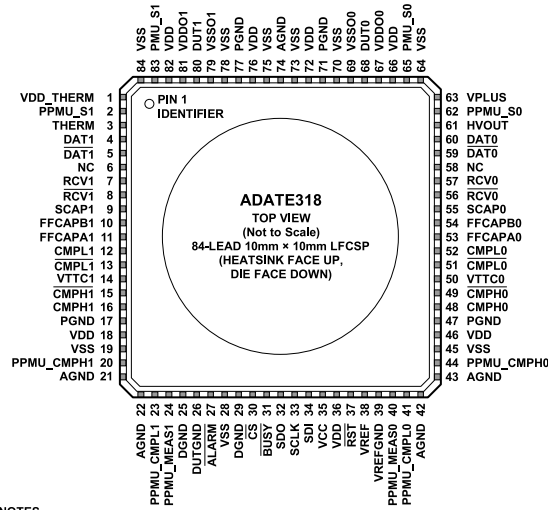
84 VSS
83 PMU_S1
82 VDD
81 VDDO1
80 DUT1
79 VSSO1
78 VSS
77 PGND
76 VDD
75 VSS
74 AGND
73 VSS
72 PGND
71 VDD
70 VSS
69 VSSO0
68 DUT0
67 VDDO0
66 VDD
65 PMU_S0
64 VSS

VDD_THERM 1
PPMU_S1 2
THERM 3
DAT1 4
$\overline{DAT1}$ 5
NC 6
RCV1 7
$\overline{RCV1}$ 8
SCAP1 9
FFCAPB1 10
FFCAPA1 11
CMPL1 12
$\overline{CMPL1}$ 13
VTTC1 14
$\overline{CMPH1}$ 15
CMPH1 16
PGND 17
VDD 18
VSS 19
PPMU_CMPH1 20
AGND 21

PIN 1 IDENTIFIER

ADATE318
TOP VIEW
(Not to Scale)
84-LEAD 10mm × 10mm LFCSP
(HEATSINK FACE UP,
DIE FACE DOWN)

63 VPLUS
62 PPMU_S0
61 HVOUT
60 DAT0
59 $\overline{DAT0}$
58 NC
57 RCV0
56 $\overline{RCV0}$
55 SCAP0
54 FFCAPB0
53 FFCAPA0
52 CMPL0
51 $\overline{CMPL0}$
50 VTTC0
49 $\overline{CMPH0}$
48 CMPH0
47 PGND
46 VDD
45 VSS
44 PPMU_CMPH0
43 AGND

22 AGND
23 PPMU_CMPL1
24 PPMU_MEAS1
25 DGND
26 DUTGND
27 $\overline{ALARM}$
28 VSS
29 DGND
30 $\overline{CS}$
31 $\overline{BUSY}$
32 SDO
33 SCLK
34 SDI
35 VCC
36 VDD
37 $\overline{RST}$
38 VREF
39 VREFGND
40 PPMU_MEAS0
41 PPMU_CMPL0
42 AGND

NOTES